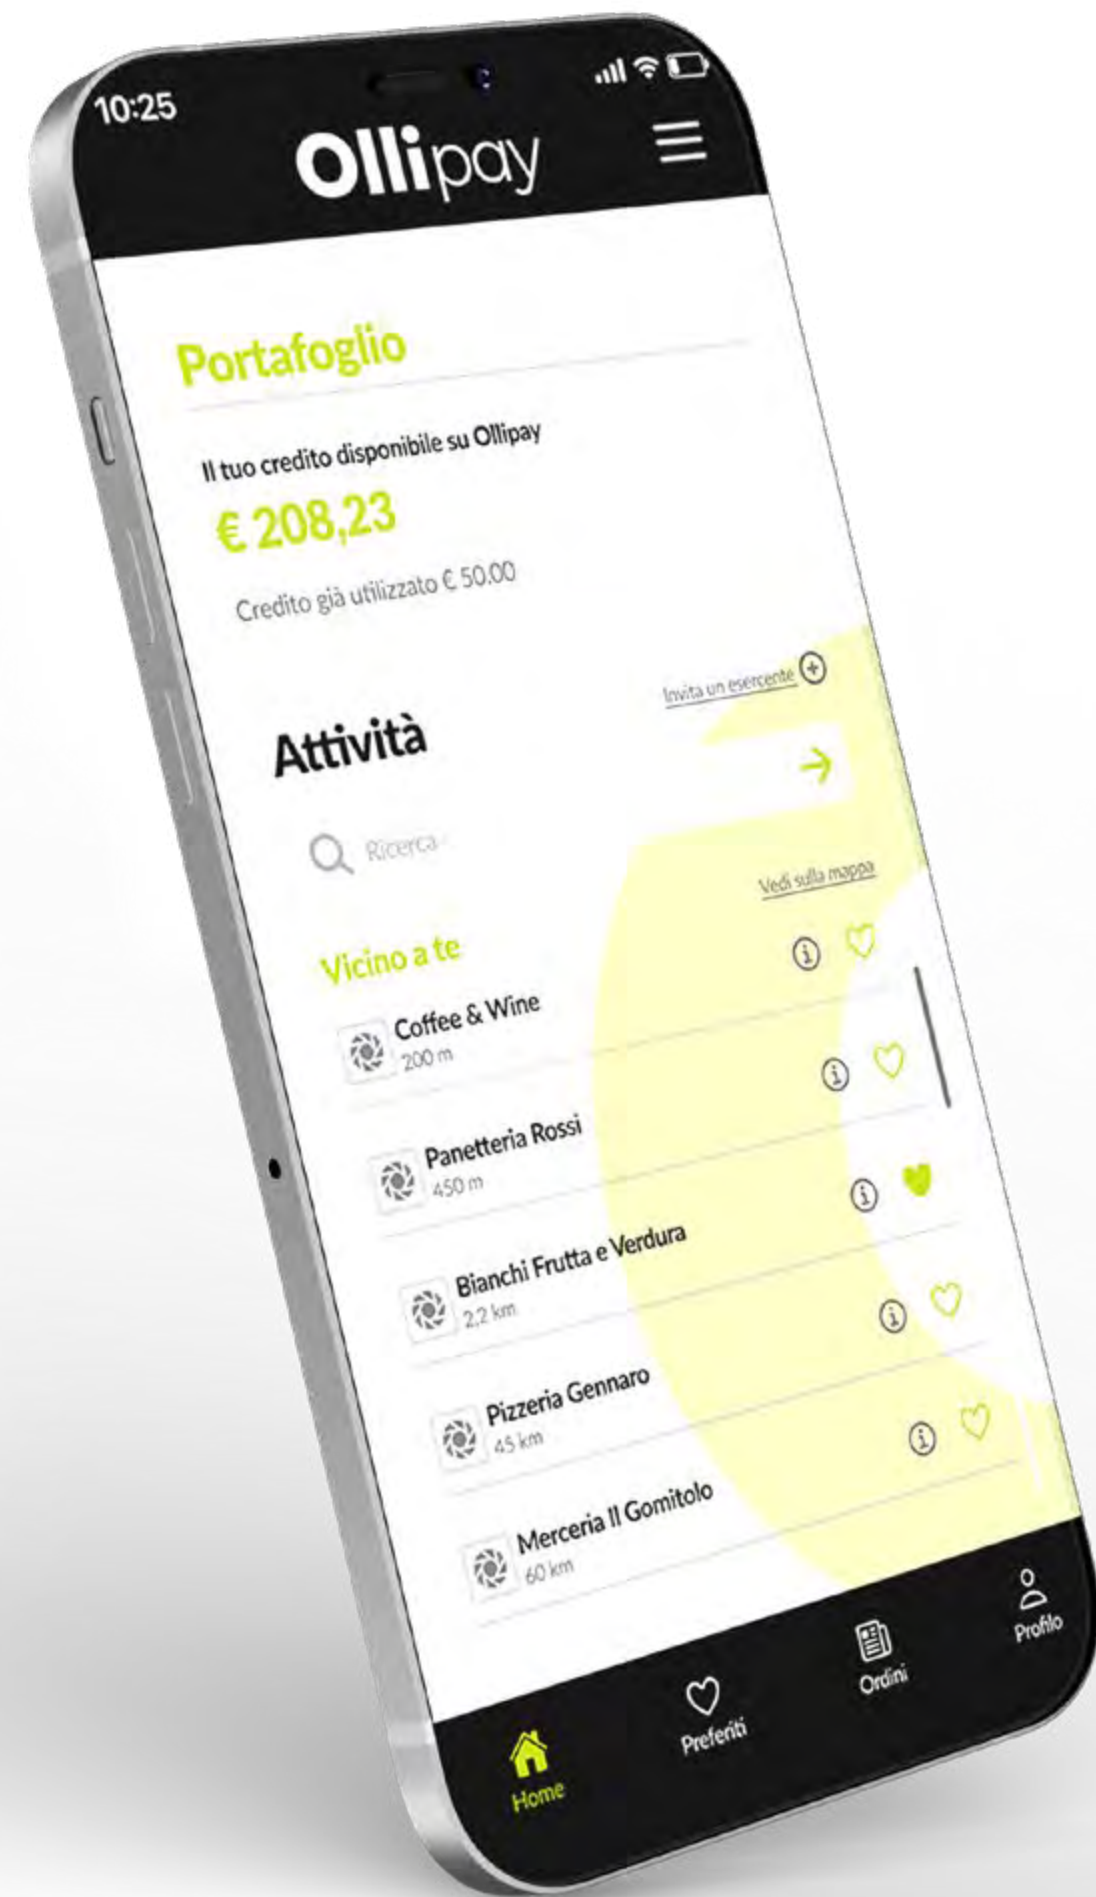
10:25

Ollipay

Portafoglio

Il tuo credito disponibile su Ollipay

€ 208,23

Credito già utilizzato € 50.00

Invita un esercente

Attività

Ricerca

Vedi sulla mappa

Vicino a te

Coffee & Wine
200 m

Panetteria Rossi
450 m

Bianchi Frutta e Verdura
2,2 km

Pizzeria Gennaro
45 km

Merceria Il Gomitolo
60 km

Home
Preferiti
Ordini
Profilo